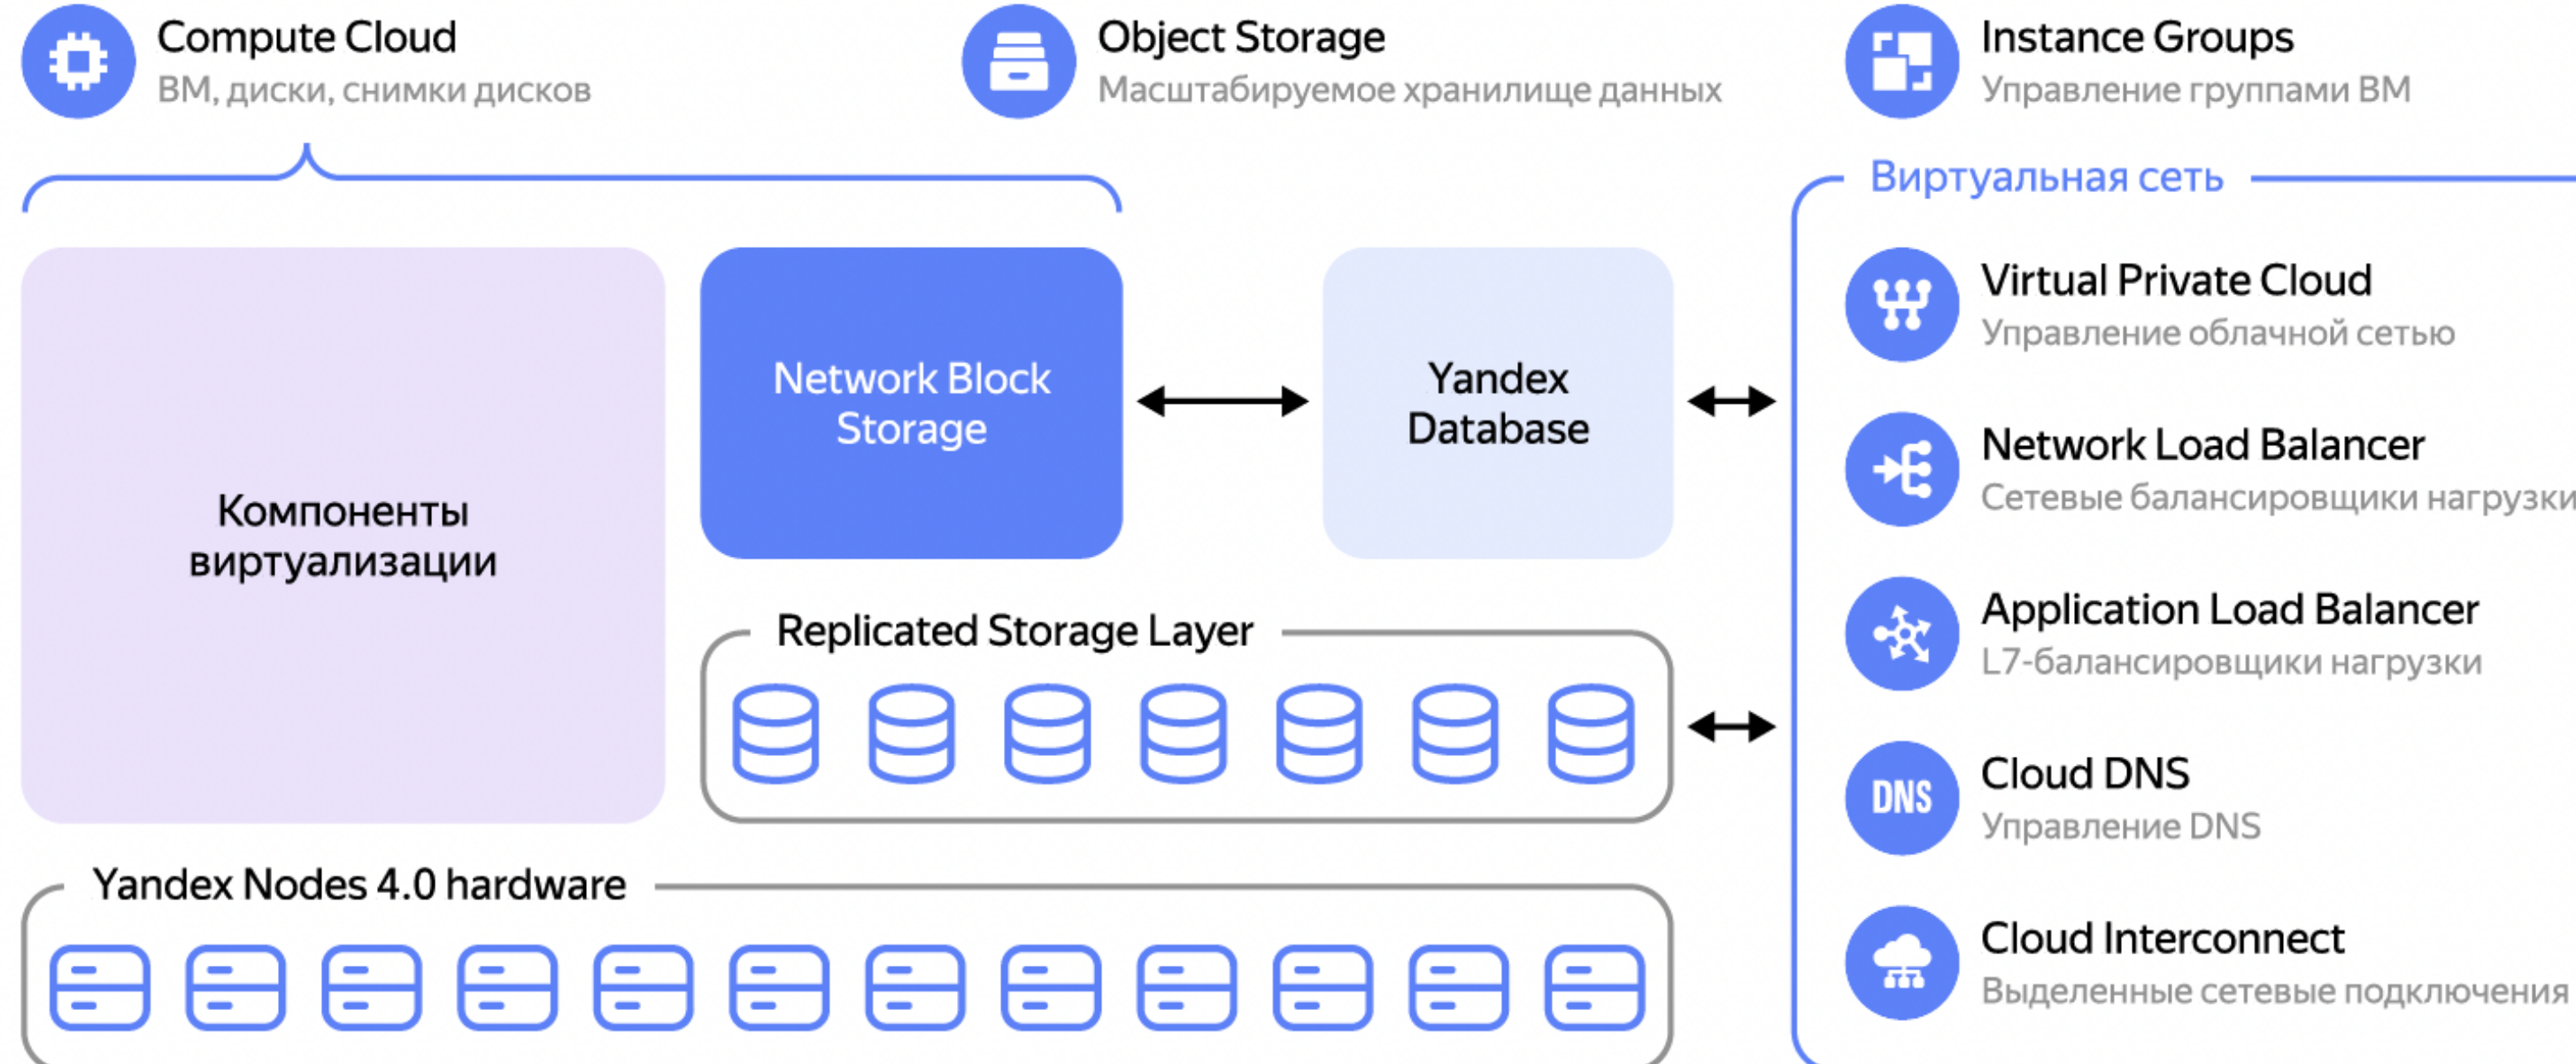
Compute Cloud
ВМ, диски, снимки дисков

Object Storage
Масштабируемое хранилище данных

Instance Groups
Управление группами ВМ

Виртуальная сеть

Компоненты виртуализации

Network Block Storage

Yandex Database

Replicated Storage Layer

Yandex Nodes 4.0 hardware

Virtual Private Cloud
Управление облачной сетью

Network Load Balancer
Сетевые балансировщики нагрузки

Application Load Balancer
L7-балансировщики нагрузки

DNS
Cloud DNS
Управление DNS

Cloud Interconnect
Выделенные сетевые подключения